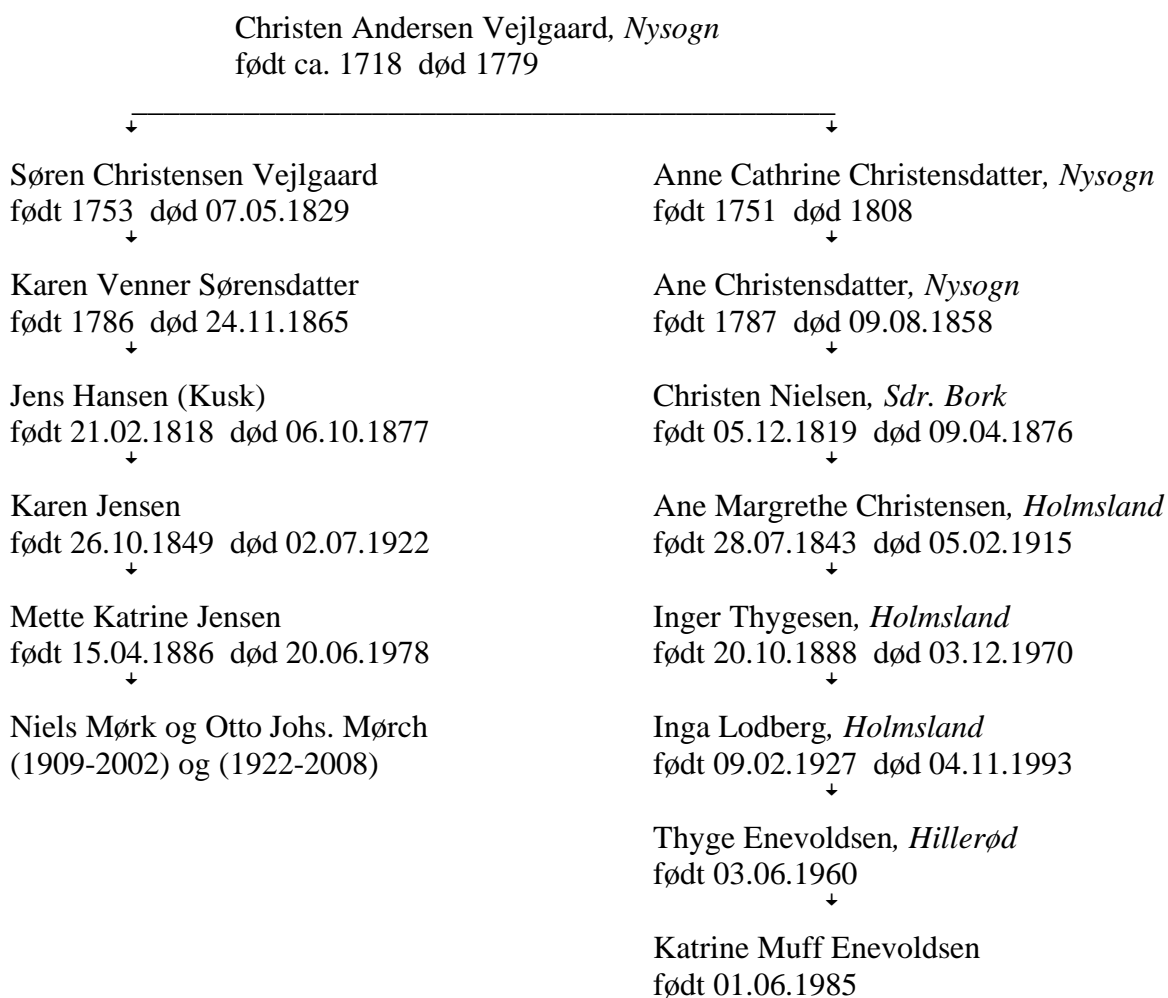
Christen Andersen Vejlgaard, *Nysogn*
født ca. 1718 død 1779

Søren Christensen Vejlgaard
født 1753 død 07.05.1829

Karen Venner Sørensdatter
født 1786 død 24.11.1865

Jens Hansen (Kusk)
født 21.02.1818 død 06.10.1877

Karen Jensen
født 26.10.1849 død 02.07.1922

Mette Katrine Jensen
født 15.04.1886 død 20.06.1978

Niels Mørk og Otto Johs. Mørch
(1909-2002) og (1922-2008)

Anne Cathrine Christensdatter, *Nysogn*
født 1751 død 1808

Ane Christensdatter, *Nysogn*
født 1787 død 09.08.1858

Christen Nielsen, *Sdr. Bork*
født 05.12.1819 død 09.04.1876

Ane Margrethe Christensen, *Holmsland*
født 28.07.1843 død 05.02.1915

Inger Thygesen, *Holmsland*
født 20.10.1888 død 03.12.1970

Inga Lodberg, *Holmsland*
født 09.02.1927 død 04.11.1993

Thyge Enevoldsen, *Hillerød*
født 03.06.1960

Katrine Muff Enevoldsen
født 01.06.1985